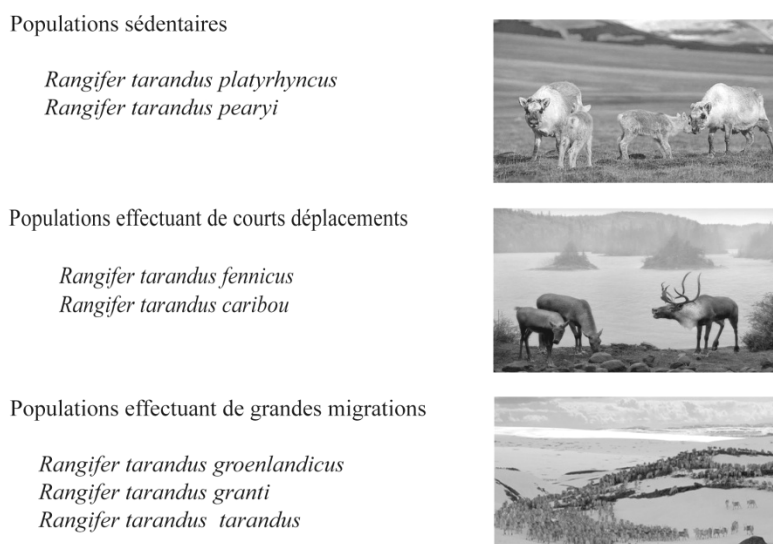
Populations sédentaires

Rangifer tarandus platyrhyncus
Rangifer tarandus pearyi

Populations effectuant de courts déplacements

Rangifer tarandus fennicus
Rangifer tarandus caribou

Populations effectuant de grandes migrations

Rangifer tarandus groenlandicus
Rangifer tarandus granti
Rangifer tarandus tarandus